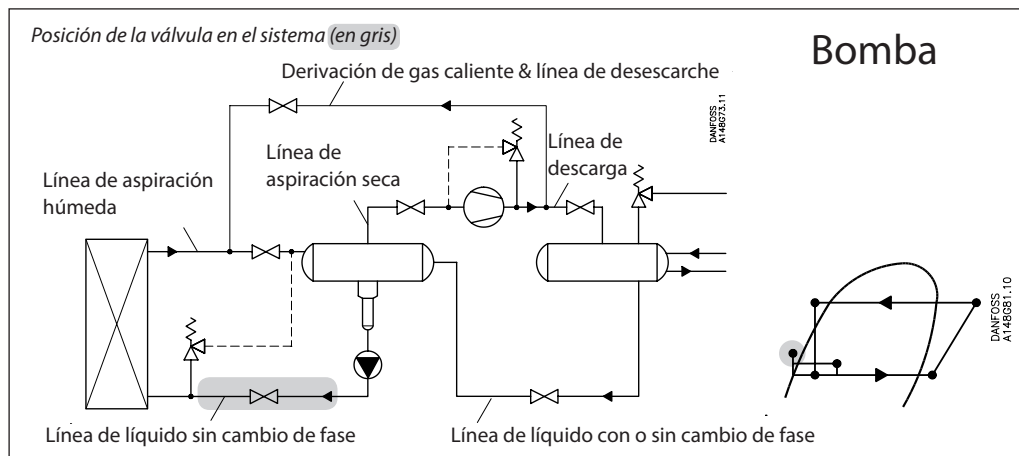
Posición de la válvula en el sistema (en gris)

Bomba

Derivación de gas caliente & línea de desescarche

DANFOSS A148G73.11

Línea de aspiración seca

Línea de descarga

Línea de aspiración húmeda

DANFOSS A148G81.10

Línea de líquido sin cambio de fase

Línea de líquido con o sin cambio de fase